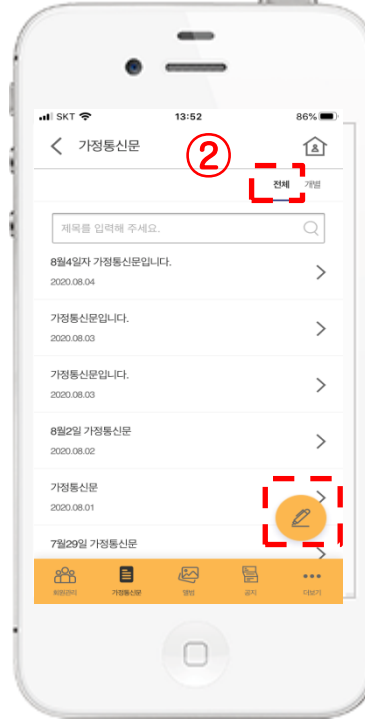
SKT 13:52 86%

가정통신문

②

전체 개별

제목를 입력해 주세요.

8월4일자 가정통신문입니다.
2020.08.04

가정통신문입니다.
2020.08.03

가정통신문입니다.
2020.08.03

8월2일 가정통신문
2020.08.02

가정통신문
2020.08.01

7월29일 가정통신문

회원관리 가정통신문 앨범 공지 더보기